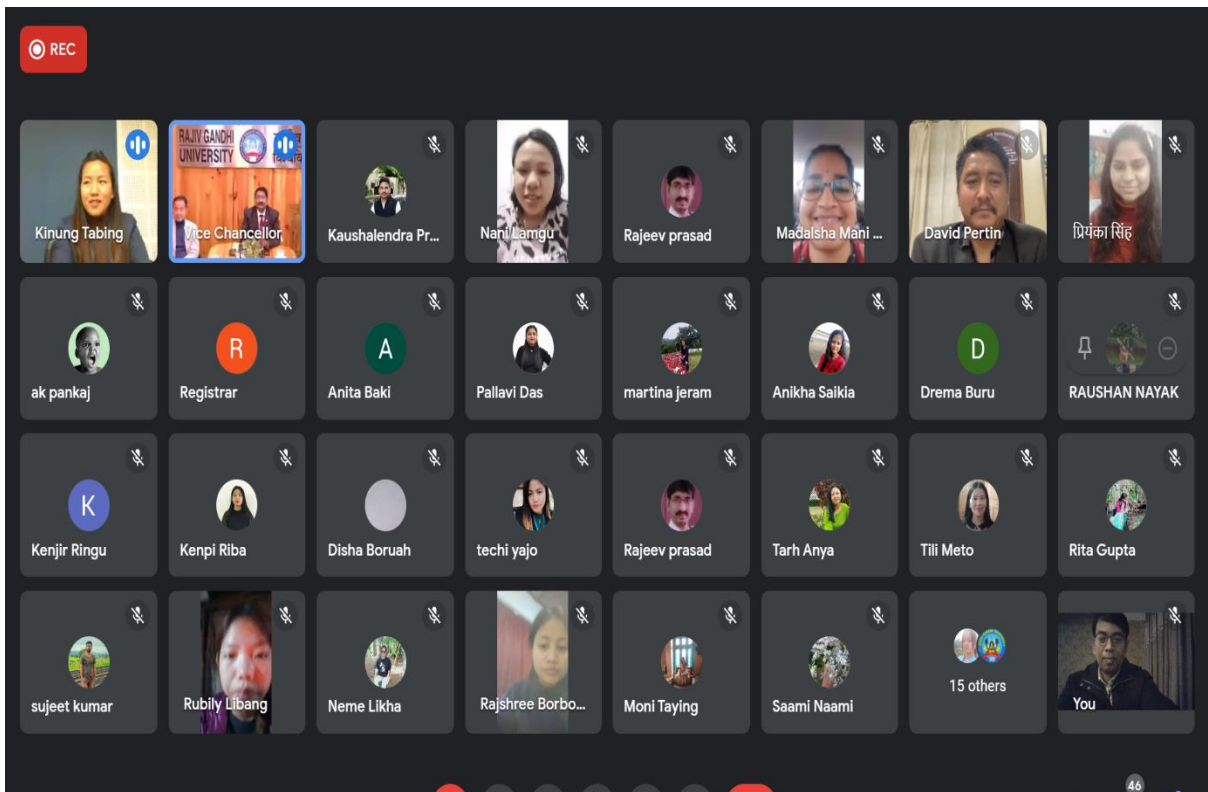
REC

Kinung Tabing

RAJIV GANDHI UNIVERSITY

Vice Chancellor

Kaushalendra Pr...

Nani Lamgu

Rajeev prasad

Madalsha Mani ...

David Pertin

प्रियंका सिंह

ak pankaj

R

Registrar

A

Anita Baki

Pallavi Das

martina jeram

Anikha Saikia

D

Drema Buru

RAUSHAN NAYAK

K

Kenjir Ringu

Kenpi Riba

Disha Boruah

techi yajo

Rajeev prasad

Tarh Anya

Tili Meto

Rita Gupta

sujeet kumar

Rubily Libang

Neme Likha

Rajshree Borbo...

Moni Taying

Saami Naami

15 others

You

46